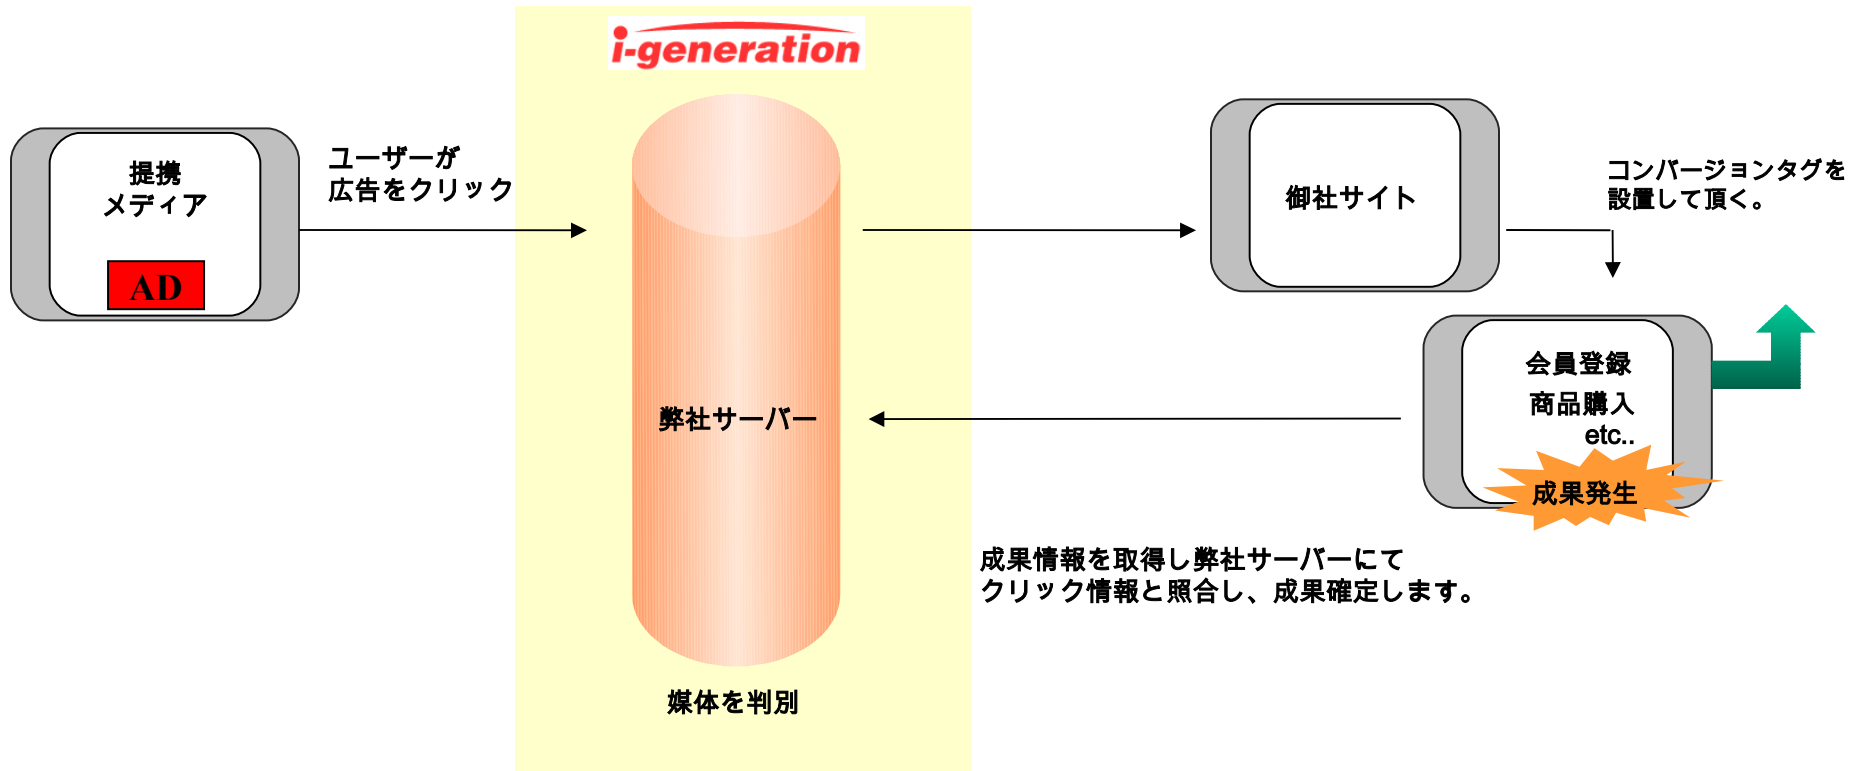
i-generation

提携
メディア

AD

ユーザーが
広告をクリック

弊社サーバー

媒体を判別

御社サイト

コンバージョンタグを
設置して頂く。

会員登録
商品購入
etc..

成果発生

成果情報を取得し弊社サーバーにて
クリック情報と照合し、成果確定します。